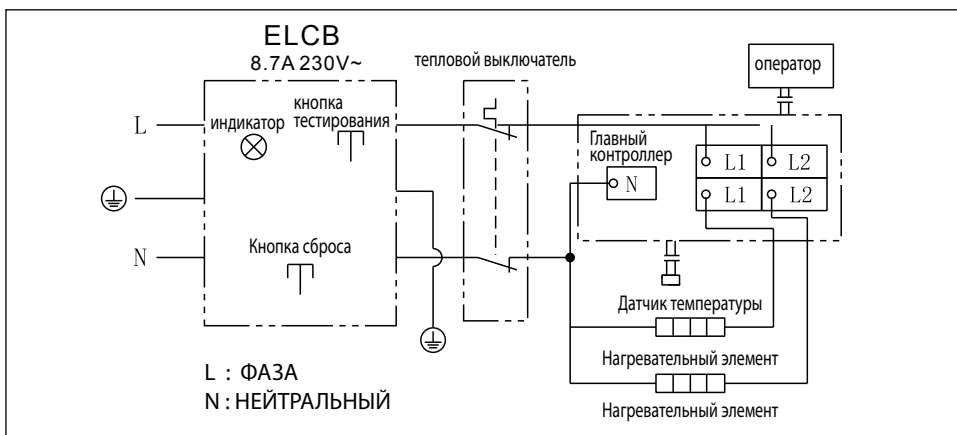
ELCB
8.7A 230V~

тепловой выключатель

оператор

L

индикатор

кнопка тестирования

Главный контроллер

N

L1 L2
L1 L2

N

Кнопка сброса

Датчик температуры

Нагревательный элемент

L : ФАЗА
N : НЕЙТРАЛЬНЫЙ

Нагревательный элемент